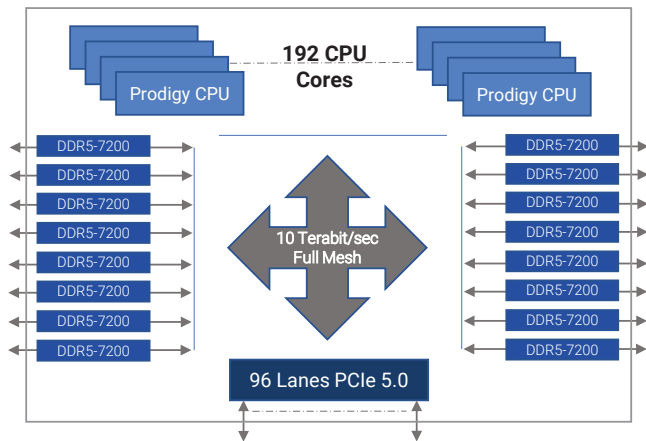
Prodigy CPU

192 CPU Cores

Prodigy CPU

DDR5-7200
DDR5-7200
DDR5-7200
DDR5-7200
DDR5-7200
DDR5-7200
DDR5-7200
DDR5-7200

10 Terabit/sec Full Mesh

DDR5-7200
DDR5-7200
DDR5-7200
DDR5-7200
DDR5-7200
DDR5-7200
DDR5-7200
DDR5-7200

96 Lanes PCIe 5.0